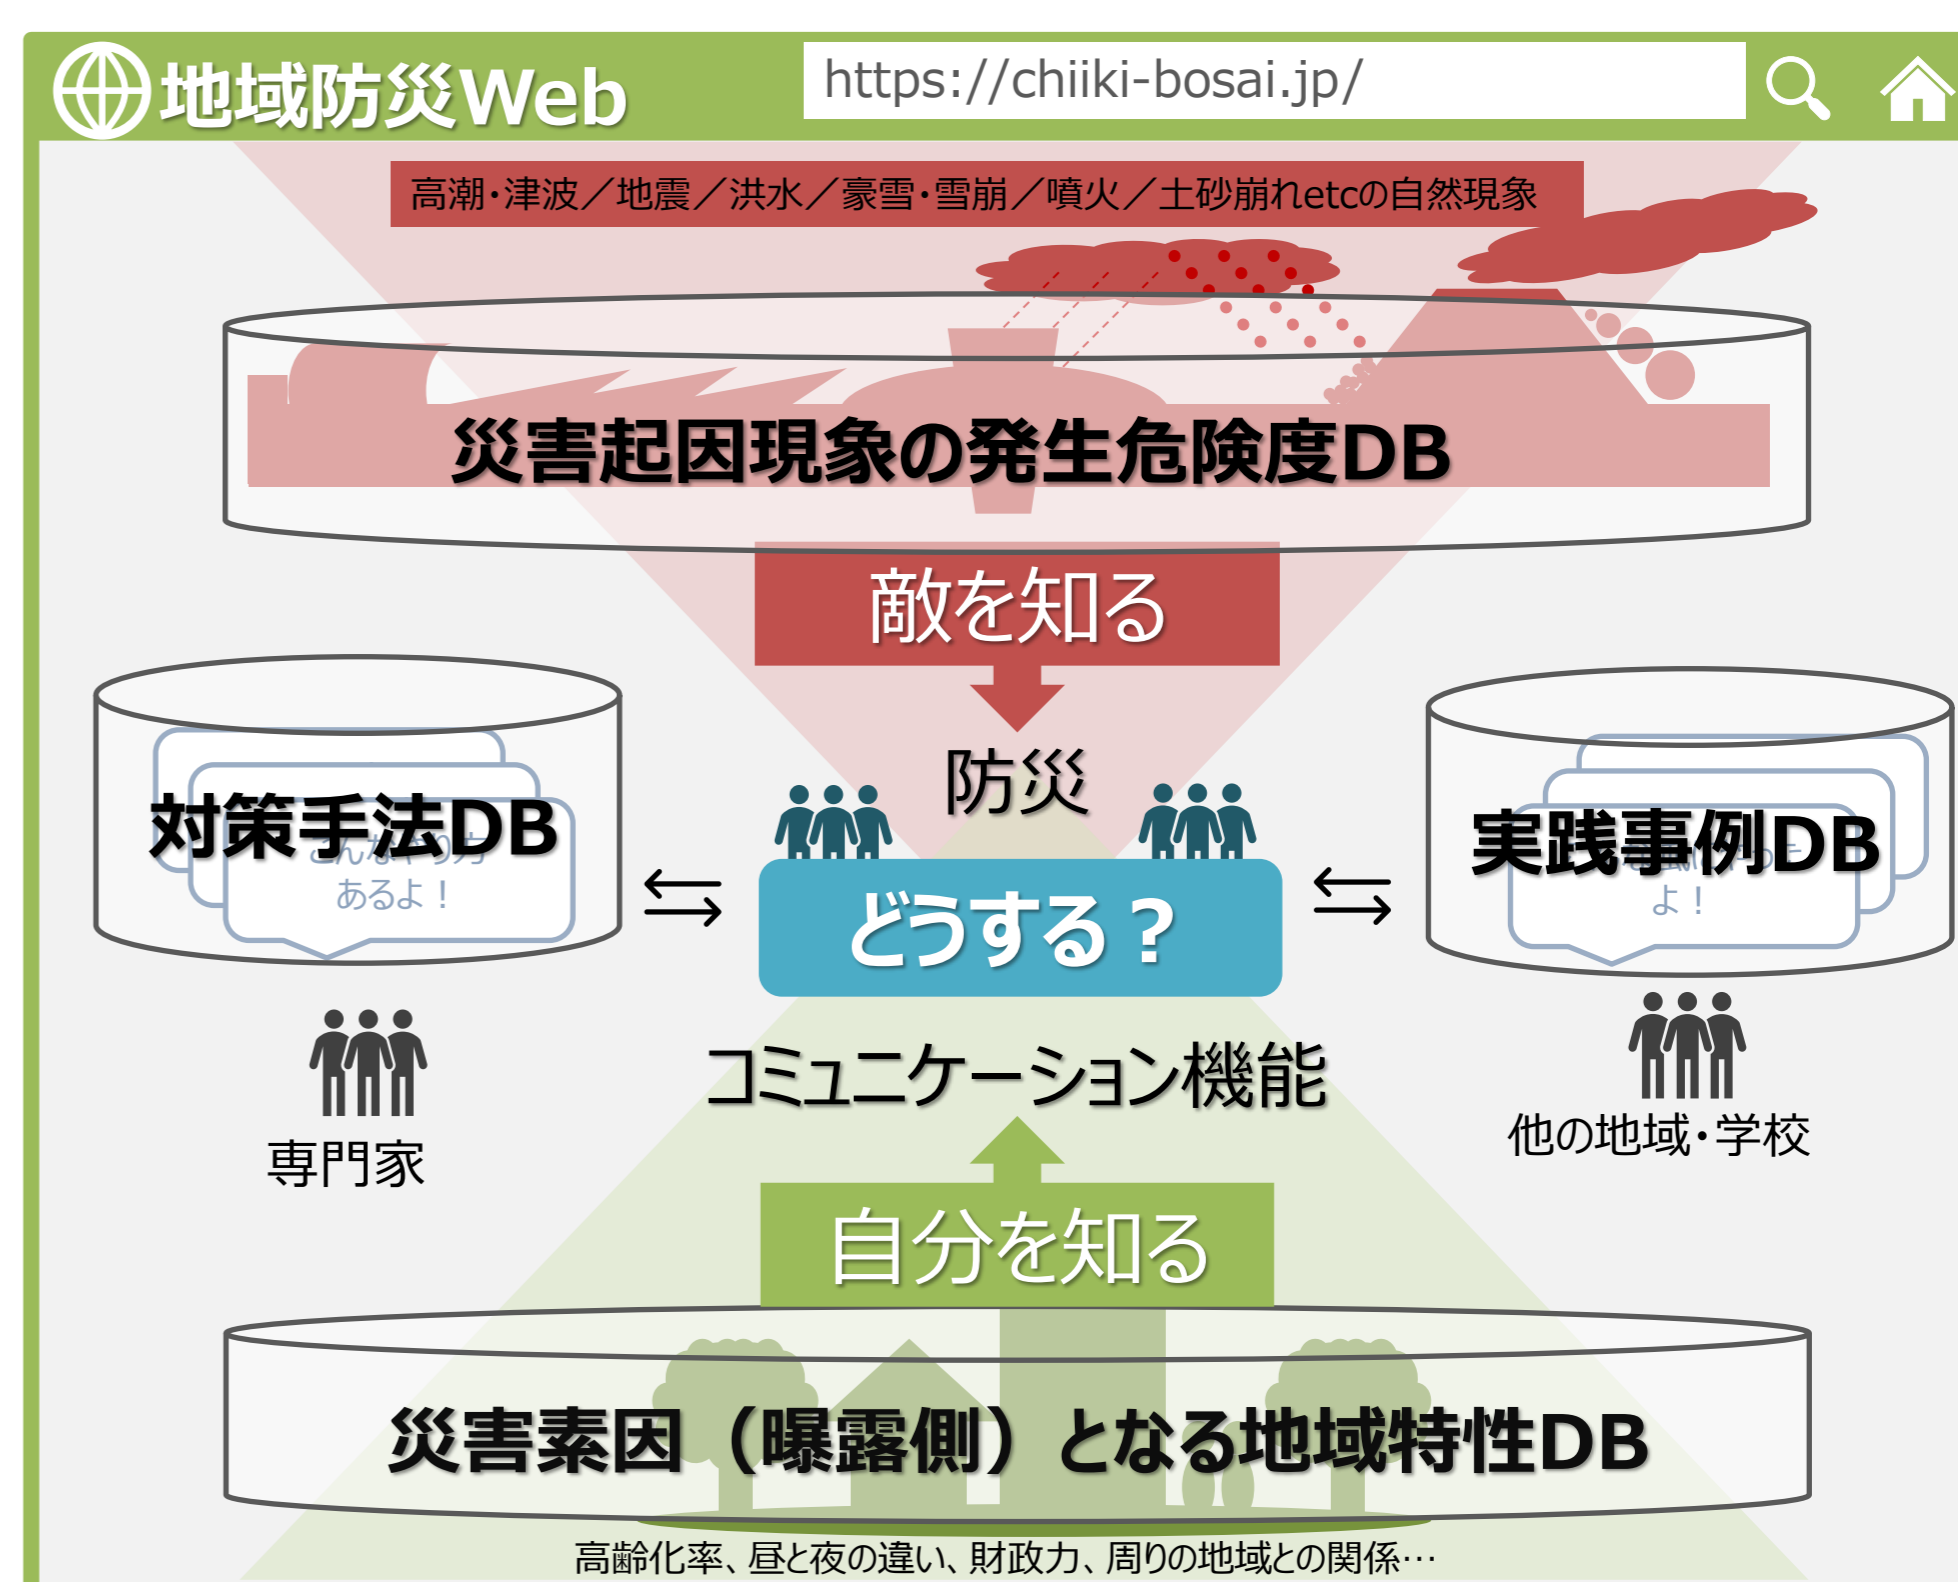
地域防災Web

https://chiiki-bosai.jp/

高潮・津波／地震／洪水／豪雪・雪崩／噴火／土砂崩れetcの自然現象

災害起因現象の発生危険度DB

敵を知る

防災

対策手法DB

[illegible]
あるよ！

⇆

どうする？

⇆

実践事例DB

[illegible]
よ！

専門家

コミュニケーション機能

他の地域・学校

自分を知る

災害素因（曝露側）となる地域特性DB

高齢化率、昼と夜の違い、財政力、周りの地域との関係…